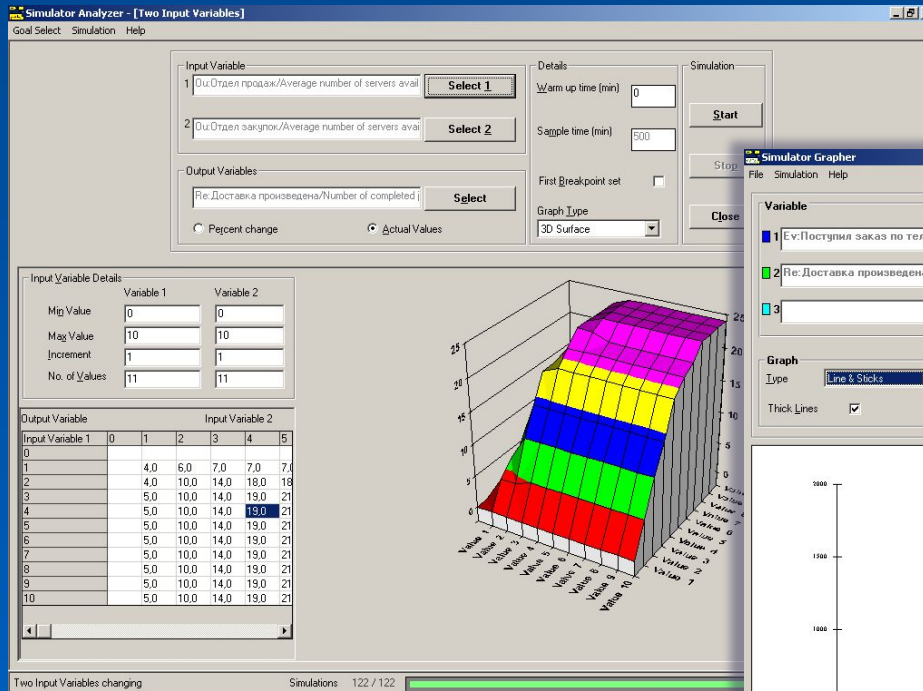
Simulator Analyzer - [Two Input Variables]
Goal Select Simulation Help

Input Variable
1 Ou:Отдел продаж/Average number of servers avail
Select 1
2 Ou:Отдел закупок/Average number of servers avai
Select 2

Output Variables
Re:Доставка произведена/Number of completed j
Select
Percent change
Actual Values

Details
Warm up time (min) 0
Sample time (min) 500
First Breakpoint set
Graph Type
3D Surface

Simulation
Start
Stop
Close

Input Variable Details
| | Variable 1 | Variable 2 |
|---|---|---|
| Min Value | 0 | 0 |
| Max Value | 10 | 10 |
| Increment | 1 | 1 |
| No. of Values | 11 | 11 |

Output Variable Input Variable 2
| Input Variable 1 | 0 | 1 | 2 | 3 | 4 | 5 |
|---|---|---|---|---|---|---|
| 0 | | | | | | |
| 1 | | 4,0 | 6,0 | 7,0 | 7,0 | 7,0 |
| 2 | | 4,0 | 10,0 | 14,0 | 18,0 | 18 |
| 3 | | 5,0 | 10,0 | 14,0 | 19,0 | 21 |
| 4 | | 5,0 | 10,0 | 14,0 | 19,0 | 21 |
| 5 | | 5,0 | 10,0 | 14,0 | 19,0 | 21 |
| 6 | | 5,0 | 10,0 | 14,0 | 19,0 | 21 |
| 7 | | 5,0 | 10,0 | 14,0 | 19,0 | 21 |
| 8 | | 5,0 | 10,0 | 14,0 | 19,0 | 21 |
| 9 | | 5,0 | 10,0 | 14,0 | 19,0 | 21 |
| 10 | | 5,0 | 10,0 | 14,0 | 19,0 | 21 |

25 20 15 10 5
25 20 15 10 5
Value 1 Value 2 Value 3 Value 4 Value 5 Value 6 Value 7 Value 8 Value 9 Value 10
Value 1 Value 2 Value 3 Value 4 Value 5 Value 6 Value 7 Value 8 Value 9 Value 10

Simulator Grapher
File Simulation Help
Variable
1 Ev:Поступил заказ по тел
2 Re:Доставка произведена
3
Graph
Type Line & Sticks
Thick Lines
2000
1500
1000

Two Input Variables changing
Simulations 122 / 122